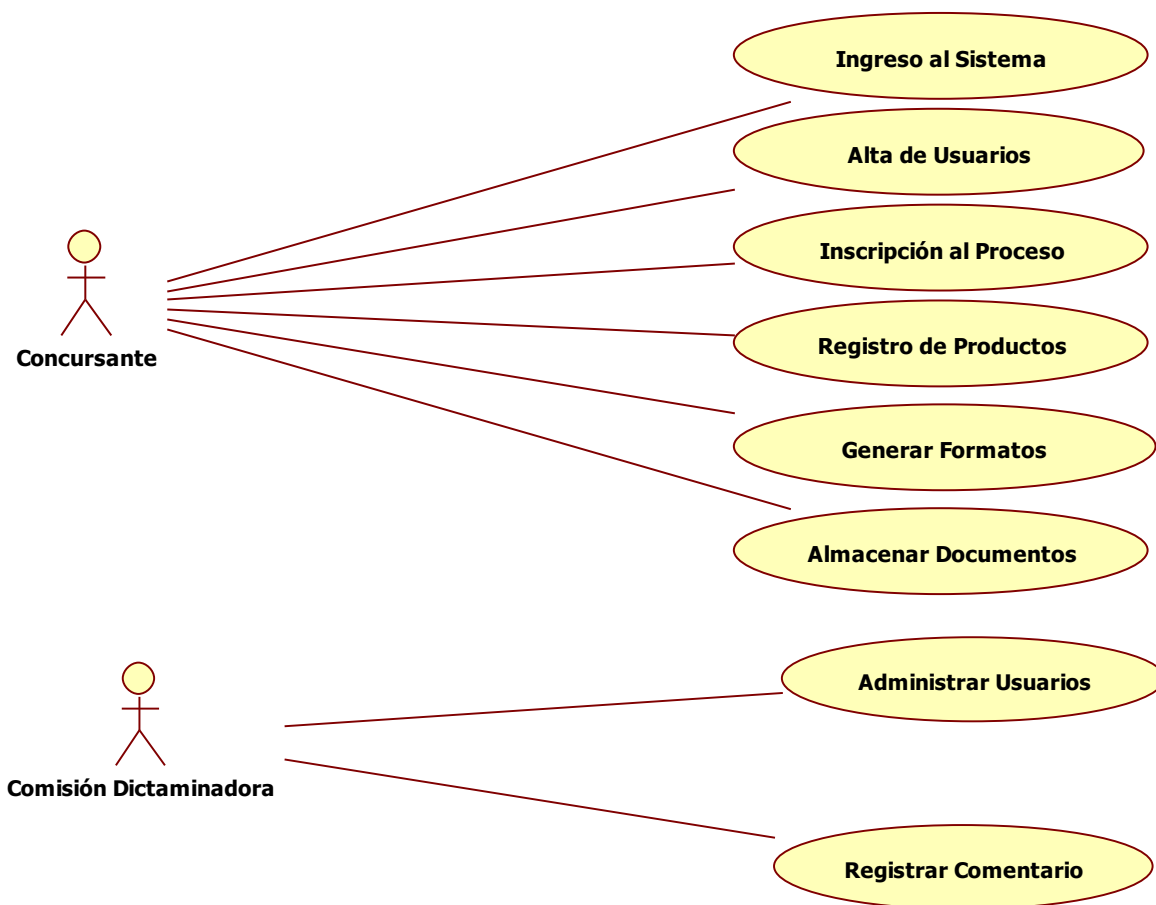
Ingreso al Sistema

Alta de Usuarios

Inscripción al Proceso

Registro de Productos

Generar Formatos

Almacenar Documentos

Concursante

Administrar Usuarios

Comisión Dictaminadora

Registrar Comentario